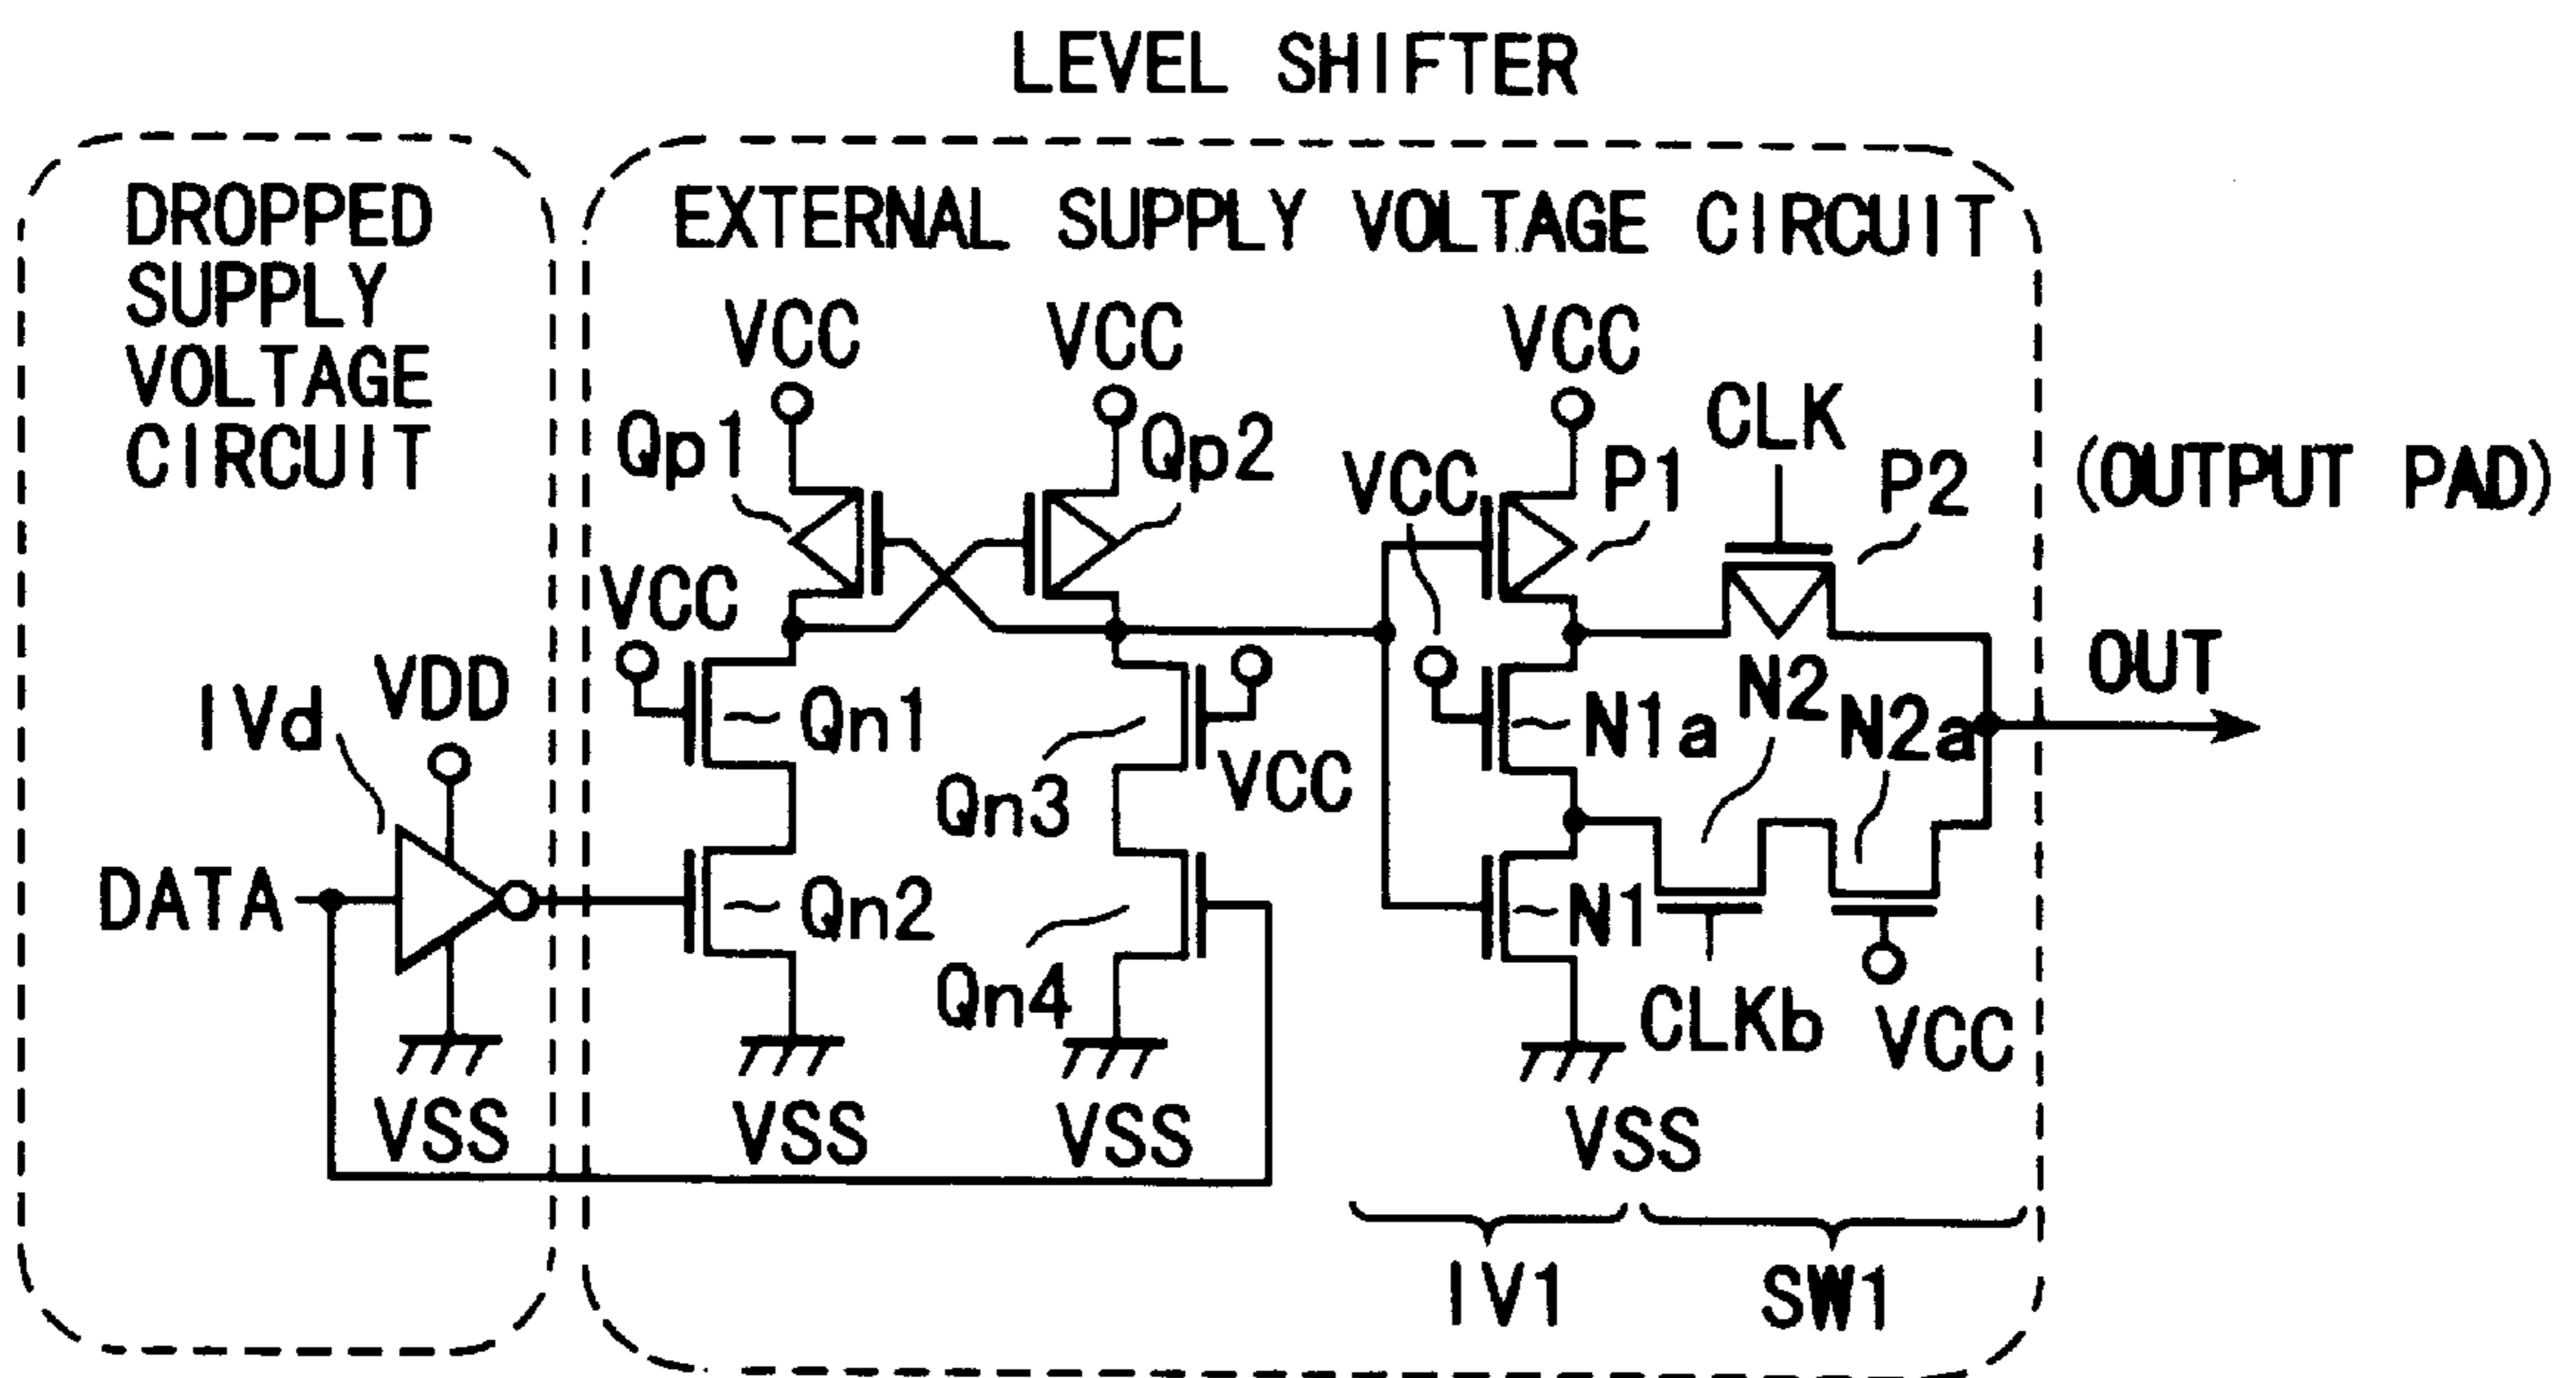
LEVEL SHIFTER

DROPPED SUPPLY VOLTAGE CIRCUIT

EXTERNAL SUPPLY VOLTAGE CIRCUIT

VCC
VCC
VCC
Qp1
Qp2
VCC
P1
CLK
P2
(OUTPUT PAD)
VCC
OUT
VDD
IVd
Qn1
N1a
N2
N2a
VCC
Qn3
DATA
Qn2
N1
Qn4
CLKb
VCC
VSS
VSS
VSS
VSS
IV1
SW1